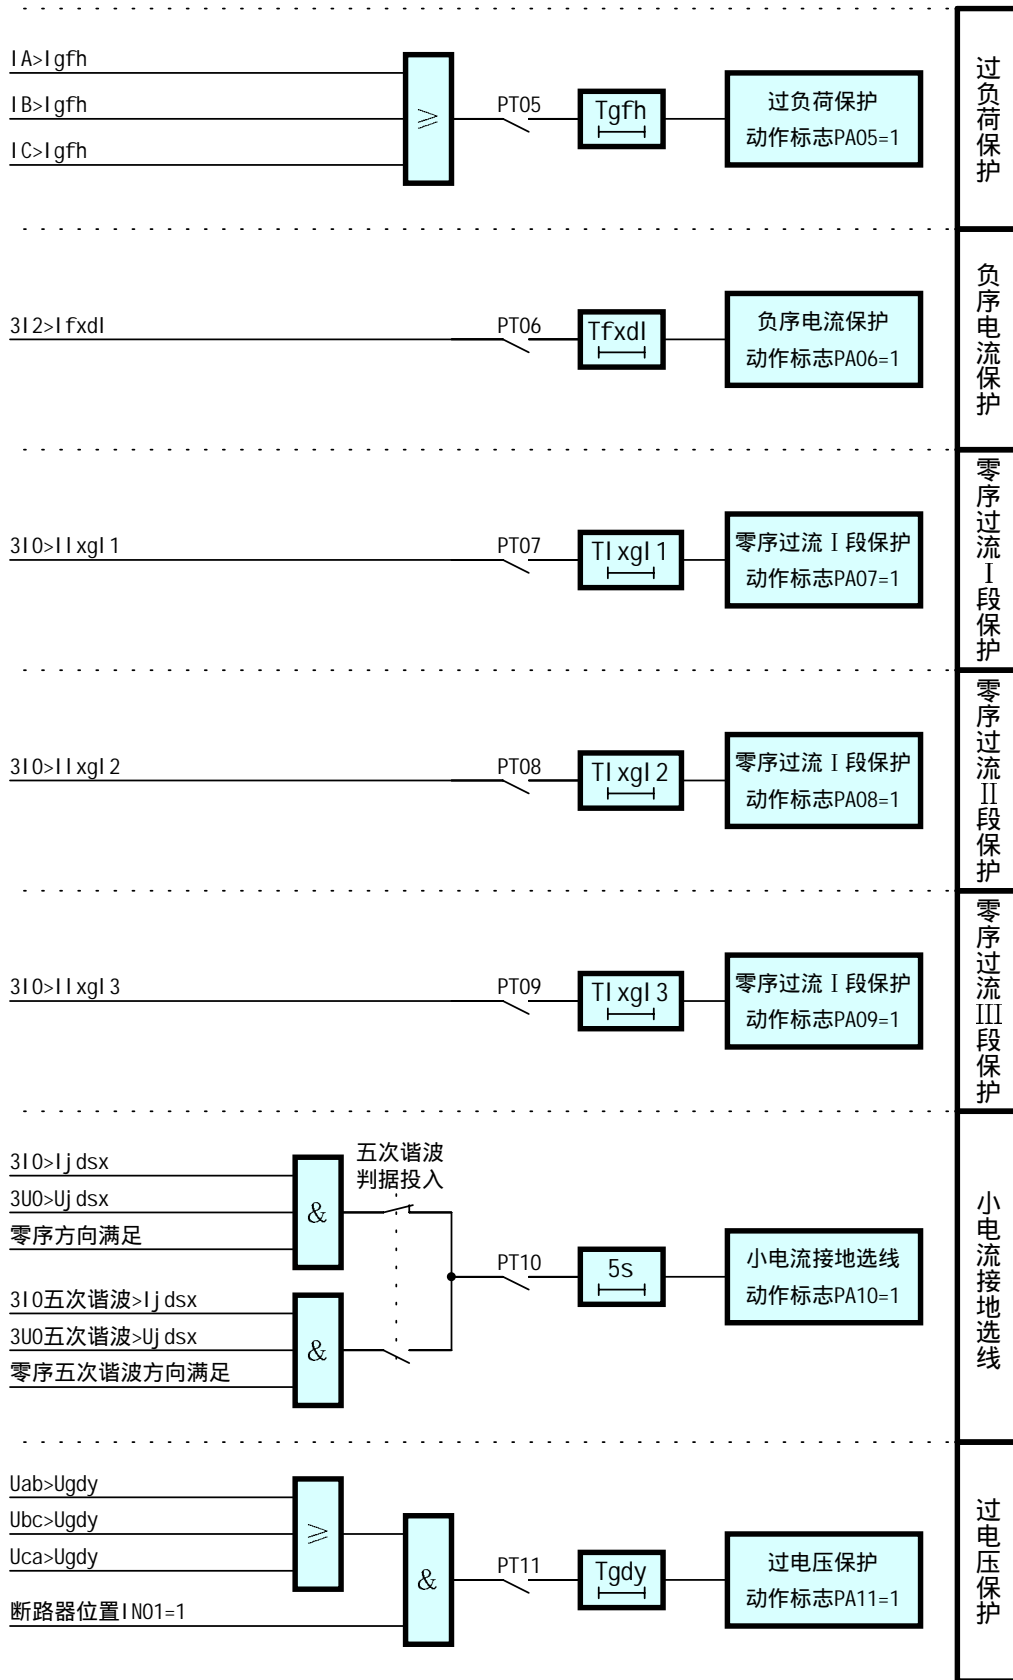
IA>Igfh
IB>Igfh
IC>Igfh
≥
PT05
Tgfh
过负荷保护
动作标志PA05=1
过负荷保护

3I2>Ifxdl
PT06
Tfxdl
负序电流保护
动作标志PA06=1
负序电流保护

3I0>Ilxgl1
PT07
Tlxgl1
零序过流Ⅰ段保护
动作标志PA07=1
零序过流Ⅰ段保护

3I0>Ilxgl2
PT08
Tlxgl2
零序过流Ⅰ段保护
动作标志PA08=1
零序过流Ⅱ段保护

3I0>Ilxgl3
PT09
Tlxgl3
零序过流Ⅰ段保护
动作标志PA09=1
零序过流Ⅲ段保护

3I0>Ijdsx
3U0>Ujdsx
零序方向满足
&
五次谐波判据投入
3I0五次谐波>Ijdsx
3U0五次谐波>Ujdsx
零序五次谐波方向满足
&
PT10
5s
小电流接地选线
动作标志PA10=1
小电流接地选线

Uab>Ugdy
Ubc>Ugdy
Uca>Ugdy
≥
断路器位置IN01=1
&
PT11
Tgdy
过电压保护
动作标志PA11=1
过电压保护